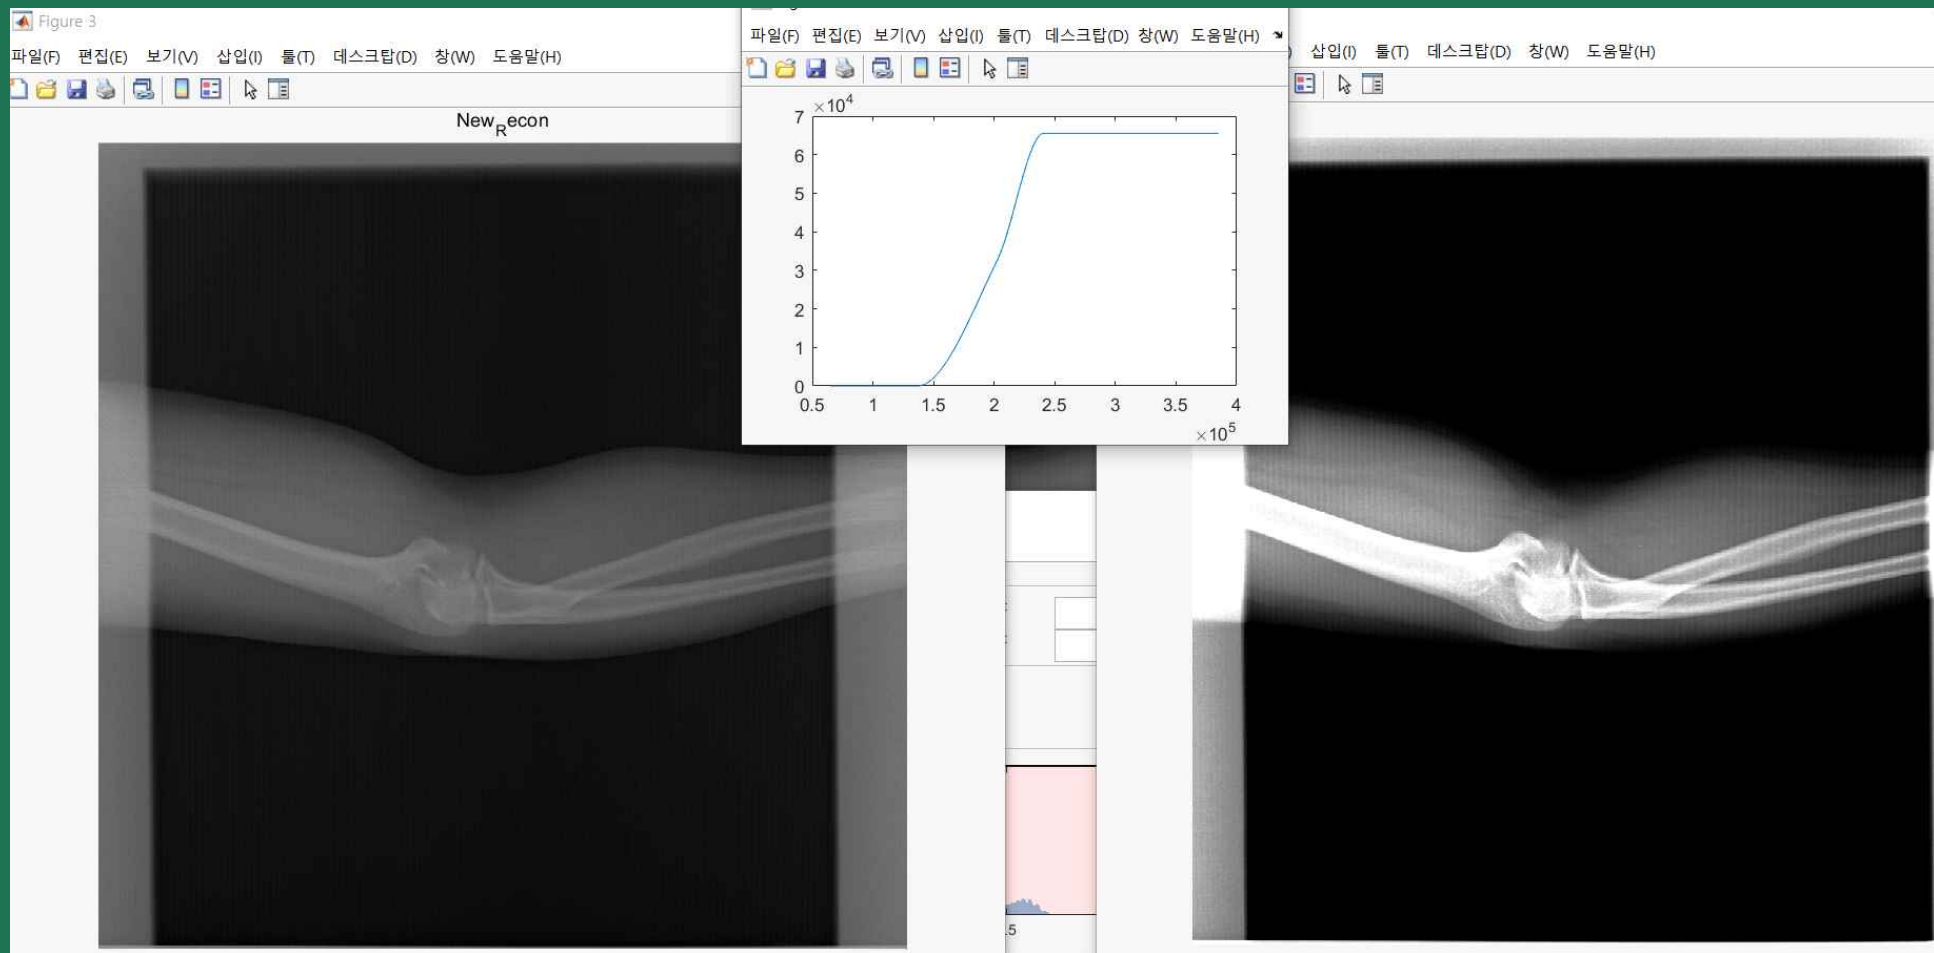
Figure 3

파일(F) 편집(E) 보기(V) 삽입(I) 툴(T) 데스크탑(D) 창(W) 도움말(H)

$New_Recon$

파일(F) 편집(E) 보기(V) 삽입(I) 툴(T) 데스크탑(D) 창(W) 도움말(H)

$\times 10^4$

7
6
5
4
3
2
1
0

0.5 1 1.5 2 2.5 3 3.5 4

$\times 10^5$

) 삽입(I) 툴(T) 데스크탑(D) 창(W) 도움말(H)

.5